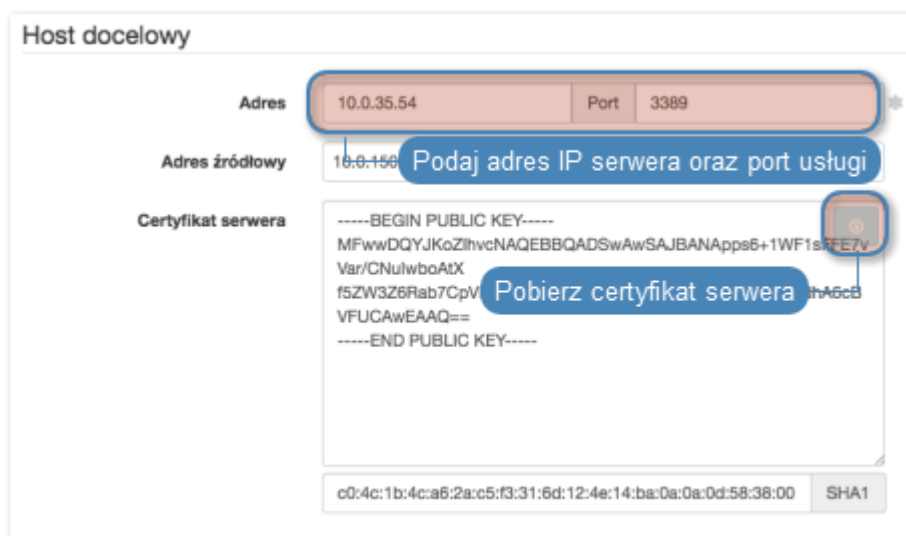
Host docelowy

Adres
10.0.35.54
Port
3389

Adres źródłowy
10.0.150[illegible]
Podaj adres IP serwera oraz port usługi

Certyfikat serwera
-----BEGIN PUBLIC KEY-----
MFwwDQYJKoZIhvcNAQEBBQADSwAwSAJBANApps6+1WF1s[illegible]FE7v
Var/CNulwboAtX
f5ZW3Z6Rab7CpV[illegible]hA6cB
VFUCAwEAAQ==
-----END PUBLIC KEY-----
Pobierz certyfikat serwera

c0:4c:1b:4c:a6:2a:c5:f3:31:6d:12:4e:14:ba:0a:0a:0d:58:38:00
SHA1